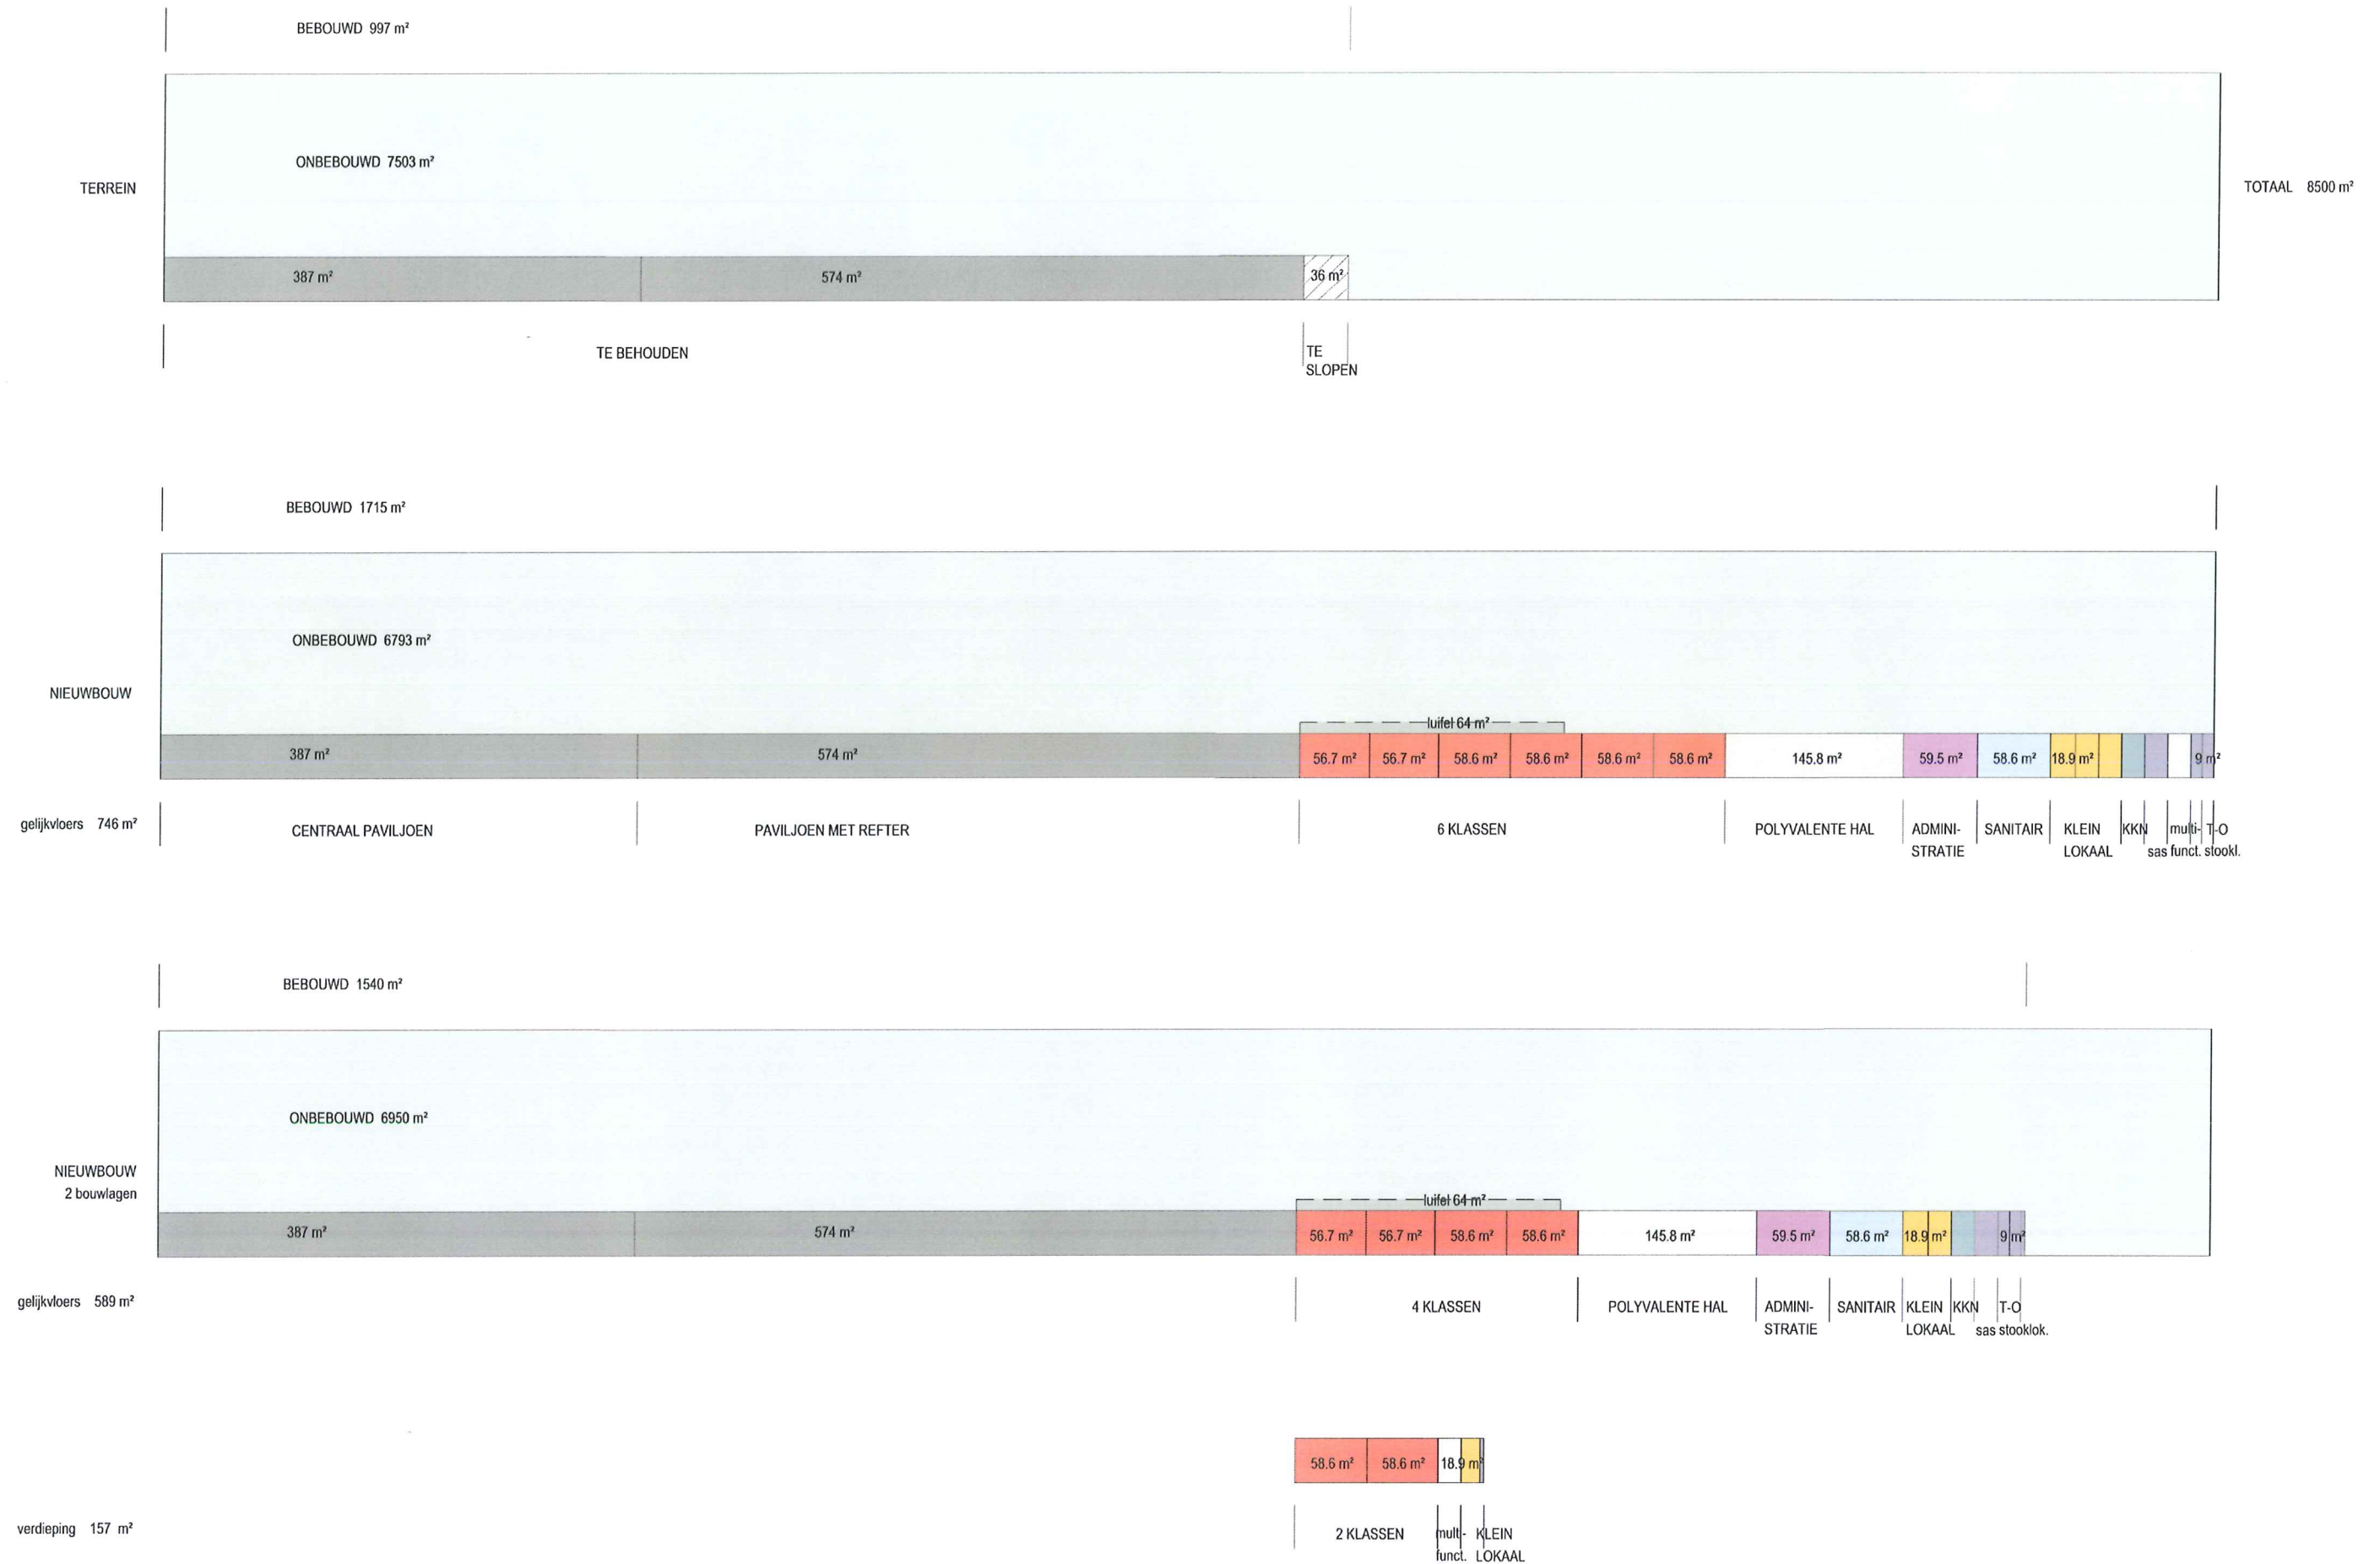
BEBOUWD 997 m²

ONBEBOUWD 7503 m²

TERREIN

TOTAAL 8500 m²

387 m²

574 m²

36 m²

TE BEHOUDEN

TE SLOPEN

BEBOUWD 1715 m²

ONBEBOUWD 6793 m²

NIEUWBOUW

luifel 64 m²

387 m²

574 m²

56.7 m²

56.7 m²

58.6 m²

58.6 m²

58.6 m²

58.6 m²

145.8 m²

59.5 m²

58.6 m²

18.9 m²

9 m²

gelijkvloers 746 m²

CENTRAAL PAVILJOEN

PAVILJOEN MET REFTER

6 KLASSEN

POLYVALENTE HAL

ADMINI-STRATIE

SANITAIR

KLEIN LOKAAL

KKN sas

multi-funct.

T-O stookl.

BEBOUWD 1540 m²

ONBEBOUWD 6950 m²

NIEUWBOUW 2 bouwlagen

luifel 64 m²

387 m²

574 m²

56.7 m²

56.7 m²

58.6 m²

58.6 m²

145.8 m²

59.5 m²

58.6 m²

18.9 m²

9 m²

gelijkvloers 589 m²

4 KLASSEN

POLYVALENTE HAL

ADMINI-STRATIE

SANITAIR

KLEIN LOKAAL

KKN sas

T-O stooklok.

58.6 m²

58.6 m²

18.9 m²

verdieping 157 m²

2 KLASSEN

multi-funct.

KLEIN LOKAAL